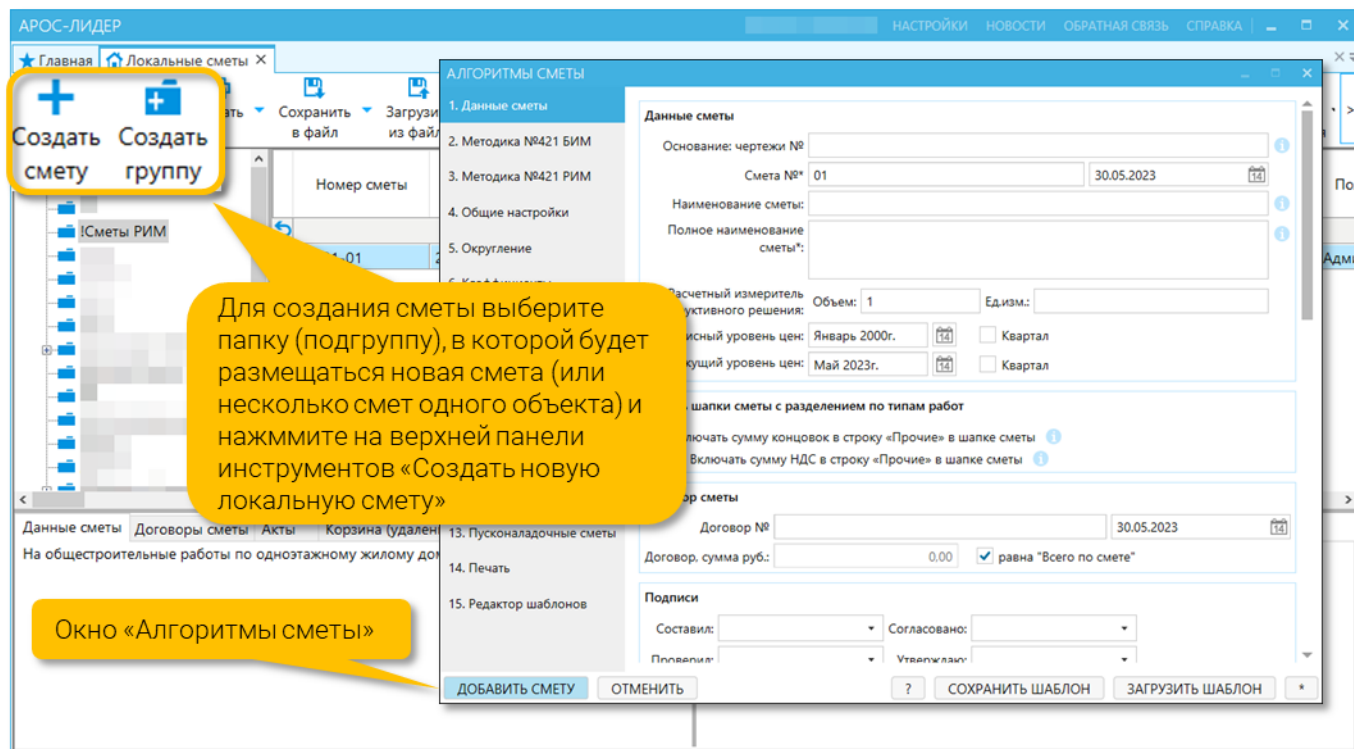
АРОС-ЛИДЕР

НАСТРОЙКИ НОВОСТИ ОБРАТНАЯ СВЯЗЬ СПРАВКА

Главная Локальные сметы

Создать смету Создать группу

Сохранить в файл Загрузи из фай

Номер сметы

!Сметы РИМ

Данные сметы Договоры сметы Акты Корзина (удален

На общестроительные работы по одноэтажному жилому до

Для создания сметы выберите папку (подгруппу), в которой будет размещаться новая смета (или несколько смет одного объекта) и нажммите на верхней панели инструментов «Создать новую локальную смету»

Окно «Алгоритмы сметы»

АЛГОРИТМЫ СМЕТЫ

1. Данные сметы
2. Методика №421 БИМ
3. Методика №421 РИМ
4. Общие настройки
5. Округление
13. Пусконаладочные сметы
14. Печать
15. Редактор шаблонов

Данные сметы

Основание: чертежи №

Смета №* 01 30.05.2023

Наименование сметы:

Полное наименование сметы*:

Расчетный измеритель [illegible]уктивного решения: Объем: 1 Ед.изм.:

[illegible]исный уровень цен: Январь 2000г. Квартал

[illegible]кущий уровень цен: Май 2023г. Квартал

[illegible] шапки сметы с разделением по типам работ

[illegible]ключать сумму концовок в строку «Прочие» в шапке сметы

Включать сумму НДС в строку «Прочие» в шапке сметы

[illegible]ор сметы

Договор № 30.05.2023

Договор, сумма руб.: 0,00 равна "Всего по смете"

Подписи

Составил: Согласовано:

Проверил: Утверждаю:

ДОБАВИТЬ СМЕТУ ОТМЕНИТЬ ? СОХРАНИТЬ ШАБЛОН ЗАГРУЗИТЬ ШАБЛОН *

По

Адм